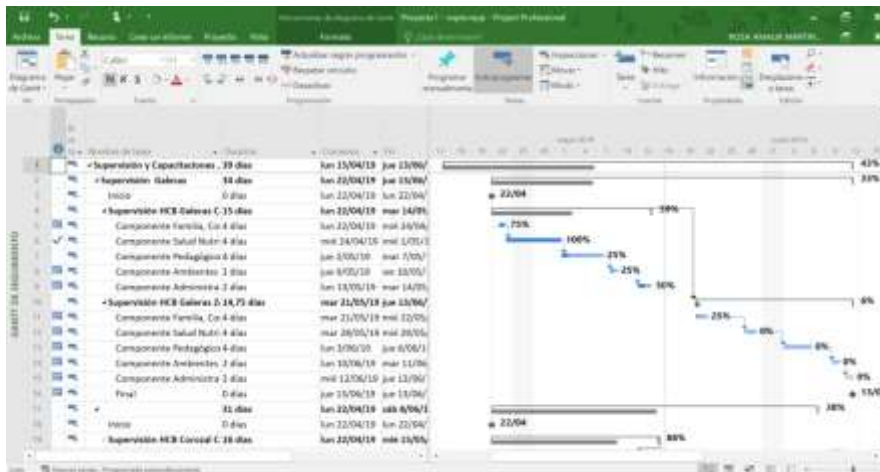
Proyecto1 - Project Professional

Archivo Tarea Recurso Informe Proyecto Vista Formato

Diagrama de Gantt | Pegar | Calibri 11 | N K S | Actualizar según programación | Respetar vínculos | Desactivar | Programar manualmente | Autoprogramar | Inspeccionar | Mover | Modo | Tarea | Resumen | Hito | Entregable | Información | Desplazarse a la tarea

Ver | Portapapeles | Fuente | Programación | Tareas | Insertar | Propiedades | Edición

GANTT DE SEGUIMIENTO

| | Modo de tarea | Nombre de tarea | Duración | Comienzo | Fin |
|---|---|---|---|---|---|
| 1 | | Supervisión y Capacitaciones 39 días | | lun 15/04/19 | jue 13/06/ |
| 2 | | Supervisión Galeras | 34 días | lun 22/04/19 | jue 13/06/ |
| 3 | | Inicio | 0 días | lun 22/04/19 | lun 22/04/ |
| 4 | | Supervisión HCB Galeras C 15 días | | lun 22/04/19 | mar 14/05/ |
| 5 | | Componente Familia, Co 4 días | | lun 22/04/19 | mié 24/04/ |
| 6 | | Componente Salud Nutri 4 días | | mié 24/04/19 | lun 1/05/1 |
| 7 | | Componente Pedagógico 4 días | | jue 2/05/19 | mar 7/05/ |
| 8 | | Componente Ambientes 2 días | | jue 9/05/19 | vie 10/05/ |
| 9 | | Componente Administra 2 días | | lun 13/05/19 | mar 14/05/ |
| 10 | | Supervisión HCB Galeras 2 14,75 días | | mar 21/05/19 | jue 13/06/ |
| 11 | | Componente Familia, Co 4 días | | mar 21/05/19 | mié 22/05/ |
| 12 | | Componente Salud Nutri 4 días | | mar 28/05/19 | mié 29/05/ |
| 13 | | Componente Pedagógico 4 días | | lun 3/06/19 | jue 6/06/1 |
| 14 | | Componente Ambientes 2 días | | lun 10/06/19 | mar 11/06/ |
| 15 | | Componente Administra 2 días | | mié 12/06/19 | jue 13/06/ |
| 16 | | Final | 0 días | jue 13/06/19 | jue 13/06/ |
| 17 | | | 31 días | lun 22/04/19 | sáb 8/06/1 |
| 18 | | Inicio | 0 días | lun 22/04/19 | lun 22/04/ |
| 19 | | Supervisión HCB Corozal C 16 días | | lun 22/04/19 | mié 15/05/ |

43%
33%
22/04
59%
75%
100%
25%
25%
50%
6%
25%
0%
0%
0%
0%
13/06
28%
22/04
86%

Nuevas tareas : Programada automáticamente